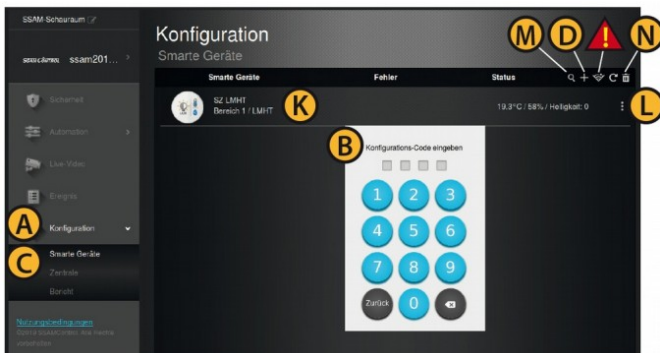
SSAM-Schauraum

ssam201...

Sicherheit

Automation

Live-Video

Ereignis

A

Konfiguration

C

Smarte Geräte

Zentrale

Bericht

Nutzungsbedingungen

Konfiguration

Smarte Geräte

M D N

| Smarte Geräte | Fehler | Status |
|---|---|---|
| SZ LMHT Bereich 1 / LMHT | | 19,3°C / 58% / Helligkeit: 0 |

K

L

B

Konfigurations-Code eingeben

1 2 3

4 5 6

7 8 9

Zurück 0